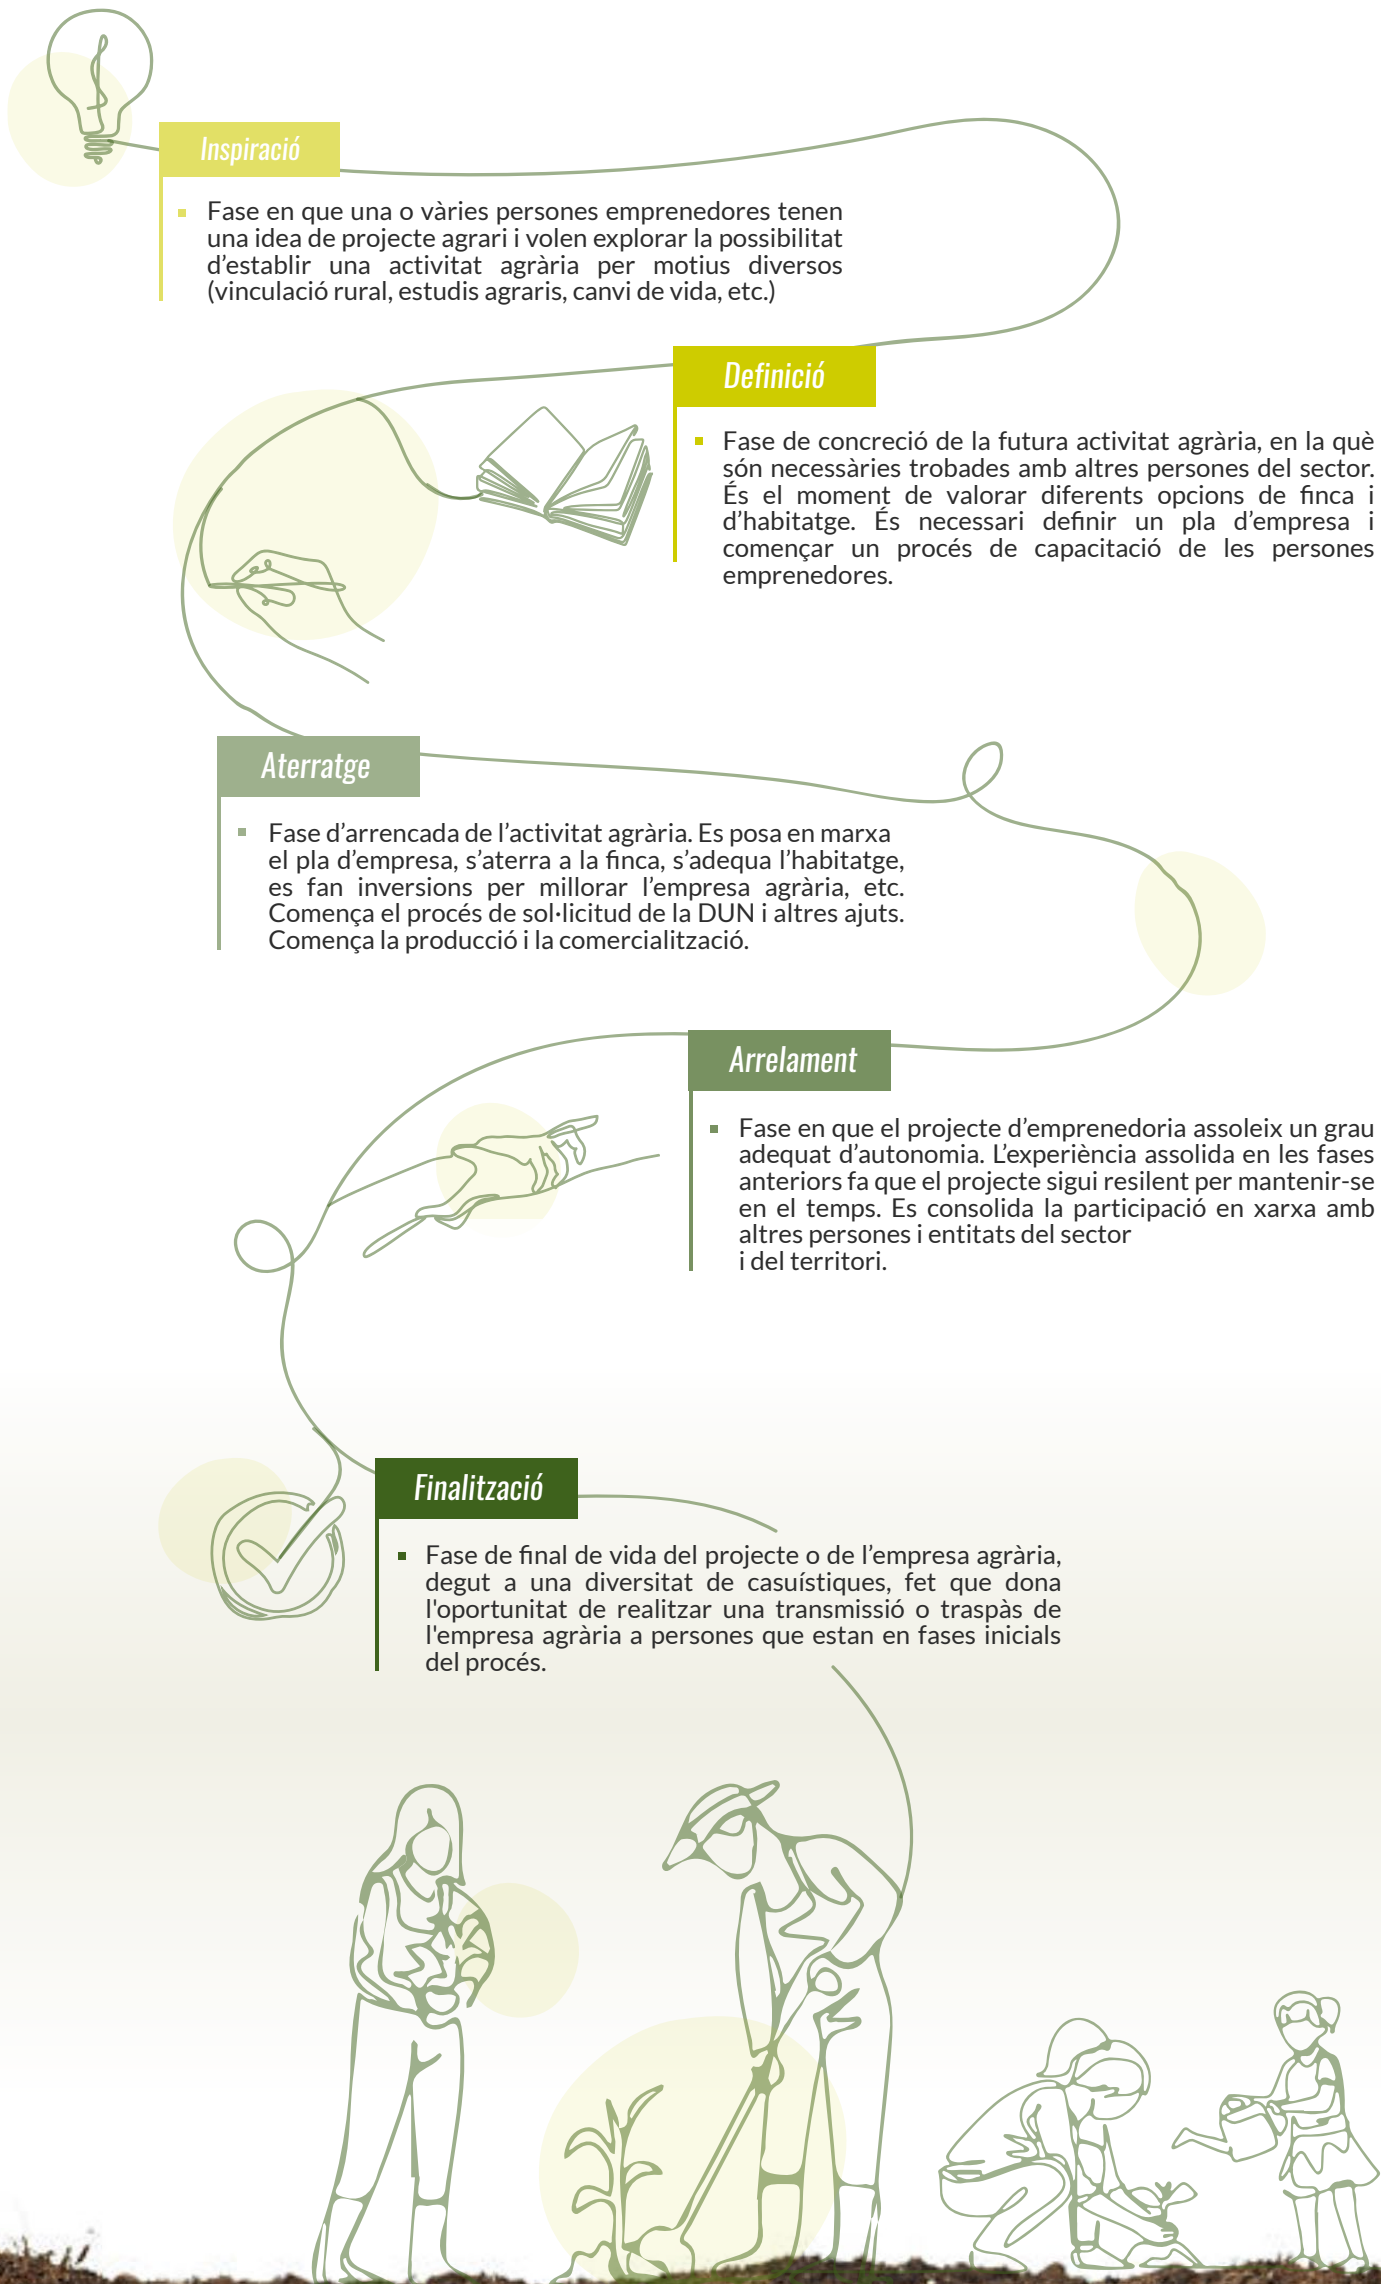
Inspiració

Fase en que una o vàries persones emprenedores tenen una idea de projecte agrari i volen explorar la possibilitat d'establir una activitat agrària per motius diversos (vinculació rural, estudis agraris, canvi de vida, etc.)

Definició

Fase de concreció de la futura activitat agrària, en la què són necessàries trobades amb altres persones del sector. És el moment de valorar diferents opcions de finca i d'habitatge. És necessari definir un pla d'empresa i començar un procés de capacitació de les persones emprenedores.

Aterratge

Fase d'arrencada de l'activitat agrària. Es posa en marxa el pla d'empresa, s'aterra a la finca, s'adequa l'habitatge, es fan inversions per millorar l'empresa agrària, etc. Comença el procés de sol·licitud de la DUN i altres ajuts. Comença la producció i la comercialització.

Arrelament

Fase en que el projecte d'emprenedoria assoleix un grau adequat d'autonomia. L'experiència assolida en les fases anteriors fa que el projecte sigui resilent per mantenir-se en el temps. Es consolida la participació en xarxa amb altres persones i entitats del sector i del territori.

Finalització

Fase de final de vida del projecte o de l'empresa agrària, degut a una diversitat de casuístiques, fet que dona l'oportunitat de realitzar una transmissió o traspàs de l'empresa agrària a persones que estan en fases inicials del procés.